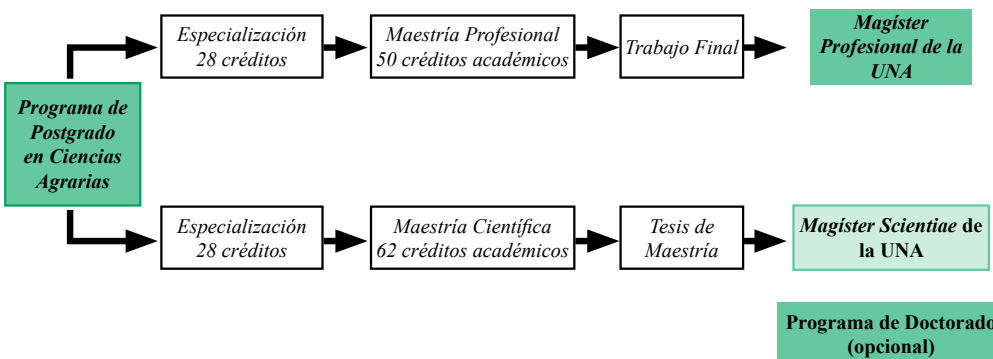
Programa de Postgrado en Ciencias Agrarias

Especialización 28 créditos

Maestría Profesional 50 créditos académicos

Trabajo Final

Magíster Profesional de la UNA

Especialización 28 créditos

Maestría Científica 62 créditos académicos

Tesis de Maestría

Magíster Scientiae de la UNA

Programa de Doctorado (opcional)